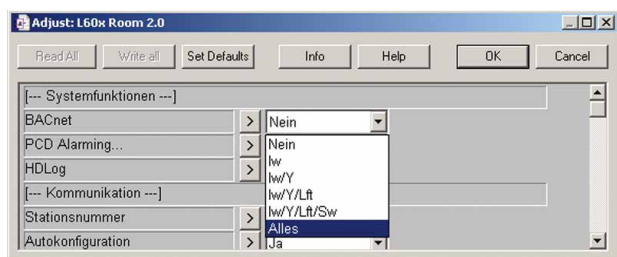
Adjust: L60x Room 2.0

Read All
Write all
Set Defaults
Info
Help
OK
Cancel

[--- Systemfunktionen ---]
BACnet
>
Nein
PCD Alarming...
>
HDLog
>
[--- Kommunikation ---]
Stationsnummer
>
Autokonfiguration
>
Ja

Nein
Iw
Iw/Y
Iw/Y/Lft
Iw/Y/Lft/Sw
Alles